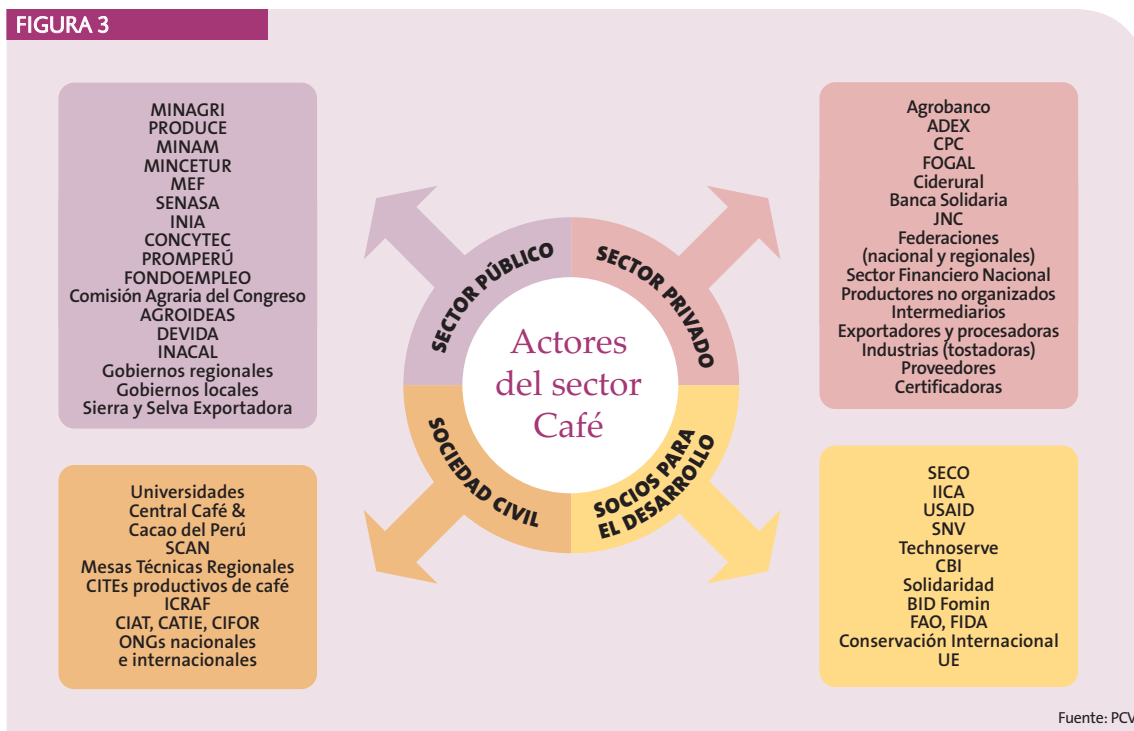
FIGURA 3

MINAGRI
PRODUCE
MINAM
MINCETUR
MEF
SENASA
INIA
CONCYTEC
PROMPERÚ
FONDOEMPLEO
Comisión Agraria del Congreso
AGROIDEAS
DEVIDA
INACAL
Gobiernos regionales
Gobiernos locales
Sierra y Selva Exportadora

Agrobanco
ADEX
CPC
FOGAL
Ciderural
Banca Solidaria
JNC
Federaciones
(nacional y regionales)
Sector Financiero Nacional
Productores no organizados
Intermediarios
Exportadores y procesadoras
Industrias (tostadoras)
Proveedores
Certificadoras

SECTOR PÚBLICO
SECTOR PRIVADO
Actores del sector Café
SOCIEDAD CIVIL
SOCIOS PARA EL DESARROLLO

Universidades
Central Café &
Cacao del Perú
SCAN
Mesas Técnicas Regionales
CITEs productivos de café
ICRAF
CIAT, CATIE, CIFOR
ONGs nacionales
e internacionales

SECO
IICA
USAID
SNV
Technoserve
CBI
Solidaridad
BID Fomin
FAO, FIDA
Conservación Internacional
UE

Fuente: PCV